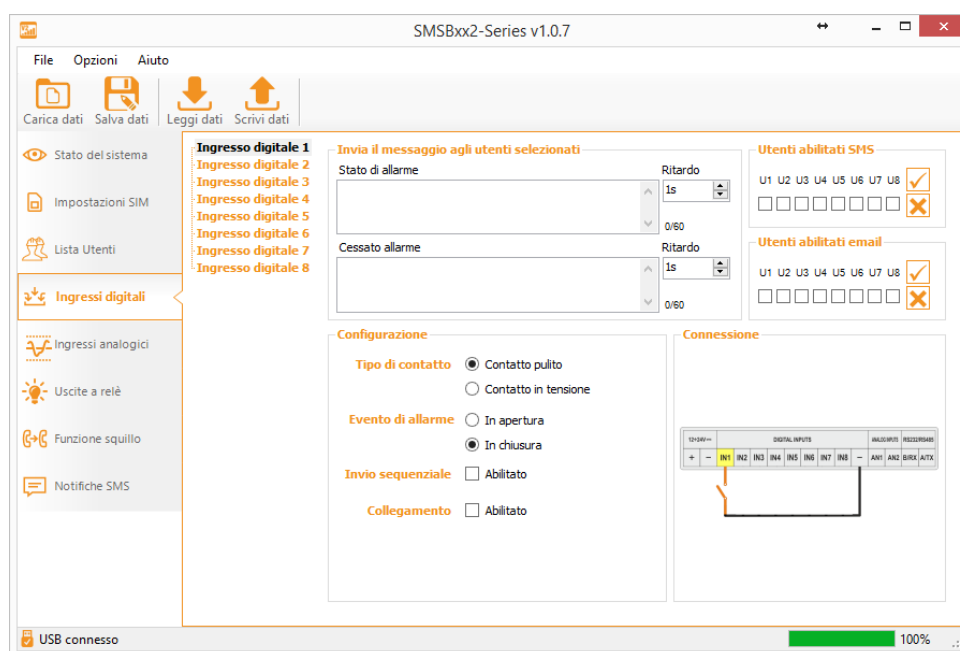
SMSBxx2-Series v1.0.7

File Opzioni Aiuto

Carica dati Salva dati Leggi dati Scrivi dati

Stato del sistema
Impostazioni SIM
Lista Utenti
Ingressi digitali
Ingressi analogici
Uscite a relè
Funzione squillo
Notifiche SMS

Ingresso digitale 1
Ingresso digitale 2
Ingresso digitale 3
Ingresso digitale 4
Ingresso digitale 5
Ingresso digitale 6
Ingresso digitale 7
Ingresso digitale 8

Invia il messaggio agli utenti selezionati
Stato di allarme
Ritardo
1s
0/60
Cessato allarme
Ritardo
1s
0/60

Utenti abilitati SMS
U1 U2 U3 U4 U5 U6 U7 U8

Utenti abilitati email
U1 U2 U3 U4 U5 U6 U7 U8

Configurazione
Tipo di contatto
Contatto pulito
Contatto in tensione
Evento di allarme
In apertura
In chiusura
Invio sequenziale
Abilitato
Collegamento
Abilitato

Connessione

| 12÷24V== | | DIGITAL INPUTS | | | | | | | | | ANALOG INPUTS | | RS232/RS485 | |
|---|---|---|---|---|---|---|---|---|---|---|---|---|---|---|
| + | − | IN1 | IN2 | IN3 | IN4 | IN5 | IN6 | IN7 | IN8 | − | AN1 | AN2 | B/RX | A/TX |

USB connesso
100%